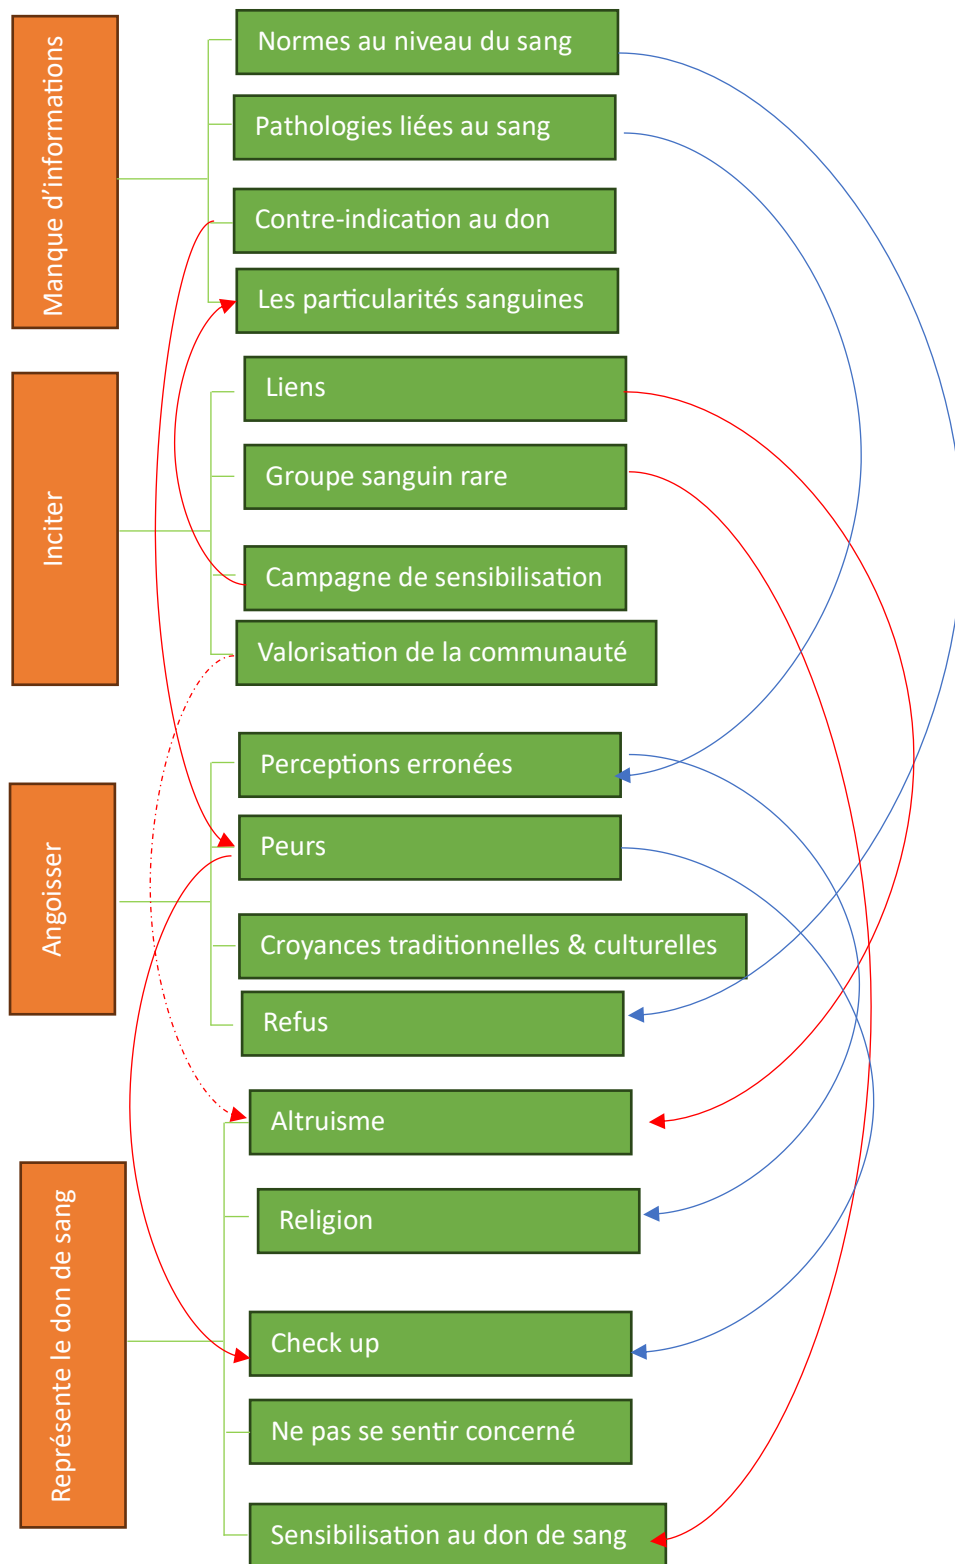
Manque d'informations

Normes au niveau du sang

Pathologies liées au sang

Contre-indication au don

Les particularités sanguines

Inciter

Liens

Groupe sanguin rare

Campagne de sensibilisation

Valorisation de la communauté

Angoisser

Perceptions erronées

Peurs

Croyances traditionnelles & culturelles

Refus

Représente le don de sang

Altruisme

Religion

Check up

Ne pas se sentir concerné

Sensibilisation au don de sang